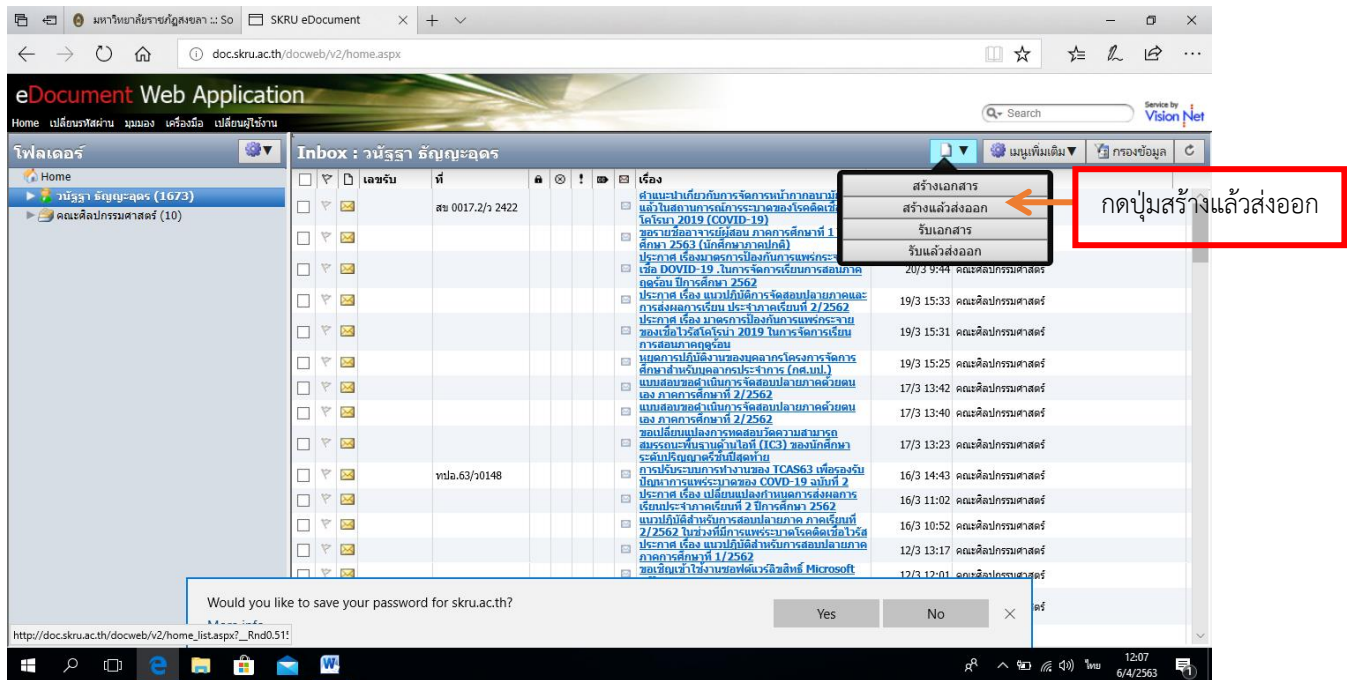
มหาวิทยาลัยราชภัฏสงขลา :: So | SKRU eDocument

doc.skru.ac.th/docweb/v2/home.aspx

eDocument Web Application

Home เปลี่ยนรหัสผ่าน มุมมอง เครื่องมือ เปลี่ยนผู้ใช้งาน

Search

Service by Vision Net

โฟลเดอร์

Home
วนัฐฐา ธัญญะอุดร (1673)
คณะศิลปกรรมศาสตร์ (10)

Inbox : วนัฐฐา ธัญญะอุดร

เมนูเพิ่มเติม | กรองข้อมูล

สร้างเอกสาร
สร้างแล้วส่งออก
รับเอกสาร
รับแล้วส่งออก

กดปุ่มสร้างแล้วส่งออก

| เลขรับ | ที่ | เรื่อง | | |
|---|---|---|---|---|
| | สข 0017.2/ว 2422 | คำแนะนำเกี่ยวกับการจัดการหน้ากากอนามัยแล้วในสถานการณ์การระบาดของโรคติดเชื้อไวรัสโคโรนา 2019 (COVID-19) | | |
| | | ขอรายชื่ออาจารย์ผู้สอน ภาคการศึกษาที่ 1 ปีการศึกษา 2563 (นักศึกษาภาคปกติ) | | |
| | | ประกาศ เรื่องมาตรการป้องกันการแพร่กระจายเชื้อ DOVID-19 .ในการจัดการเรียนการสอนภาคฤดูร้อน ปีการศึกษา 2562 | 20/3 9:44 | คณะศิลปกรรมศาสตร์ |
| | | ประกาศ เรื่อง แนวปฏิบัติการจัดสอบปลายภาคและการส่งผลการเรียน ประจำภาคเรียนที่ 2/2562 | 19/3 15:33 | คณะศิลปกรรมศาสตร์ |
| | | ประกาศ เรื่อง มาตรการป้องกันการแพร่กระจายของเชื้อไวรัสโคโรน่า 2019 ในการจัดการเรียนการสอนภาคฤดูร้อน | 19/3 15:31 | คณะศิลปกรรมศาสตร์ |
| | | นโยบายการปฏิบัติงานของบุคลากรโครงการจัดการศึกษาสำหรับบุคลากรประจำการ (กศ.บป.) | 19/3 15:25 | คณะศิลปกรรมศาสตร์ |
| | | แบบสอบขอดำเนินการจัดสอบปลายภาคด้วยตนเอง ภาคการศึกษาที่ 2/2562 | 17/3 13:42 | คณะศิลปกรรมศาสตร์ |
| | | แบบสอบขอดำเนินการจัดสอบปลายภาคด้วยตนเอง ภาคการศึกษาที่ 2/2562 | 17/3 13:40 | คณะศิลปกรรมศาสตร์ |
| | | ขอเปลี่ยนแปลงการทดสอบวัดความสามารถสมรรถนะพื้นฐานด้านไอที (IC3) ของนักศึกษาระดับปริญญาตรีชั้นปีสุดท้าย | 17/3 13:23 | คณะศิลปกรรมศาสตร์ |
| | ทปอ.63/ว0148 | การปรับระบบการทำงานของ TCAS63 เพื่อรองรับปัญหาการแพร่ระบาดของ COVID-19 ฉบับที่ 2 | 16/3 14:43 | คณะศิลปกรรมศาสตร์ |
| | | ประกาศ เรื่อง เปลี่ยนแปลงกำหนดการส่งผลการเรียนประจำภาคเรียนที่ 2 ปีการศึกษา 2562 | 16/3 11:02 | คณะศิลปกรรมศาสตร์ |
| | | แนวปฏิบัติสำหรับการสอบปลายภาค ภาคเรียนที่ 2/2562 ในช่วงที่มีการแพร่ระบาดโรคติดเชื้อไวรัส | 16/3 10:52 | คณะศิลปกรรมศาสตร์ |
| | | ประกาศ เรื่อง แนวปฏิบัติสำหรับการสอบปลายภาค ภาคการศึกษาที่ 1/2562 | 12/3 13:17 | คณะศิลปกรรมศาสตร์ |
| | | ขอเชิญเข้าใช้งานซอฟต์แวร์ลิขสิทธิ์ Microsoft | 12/3 12:01 | คณะศิลปกรรมศาสตร์ |

Would you like to save your password for skru.ac.th?
Yes No

http://doc.skru.ac.th/docweb/v2/home_list.aspx?_Rnd0.51

ไทย 12:07 6/4/2563